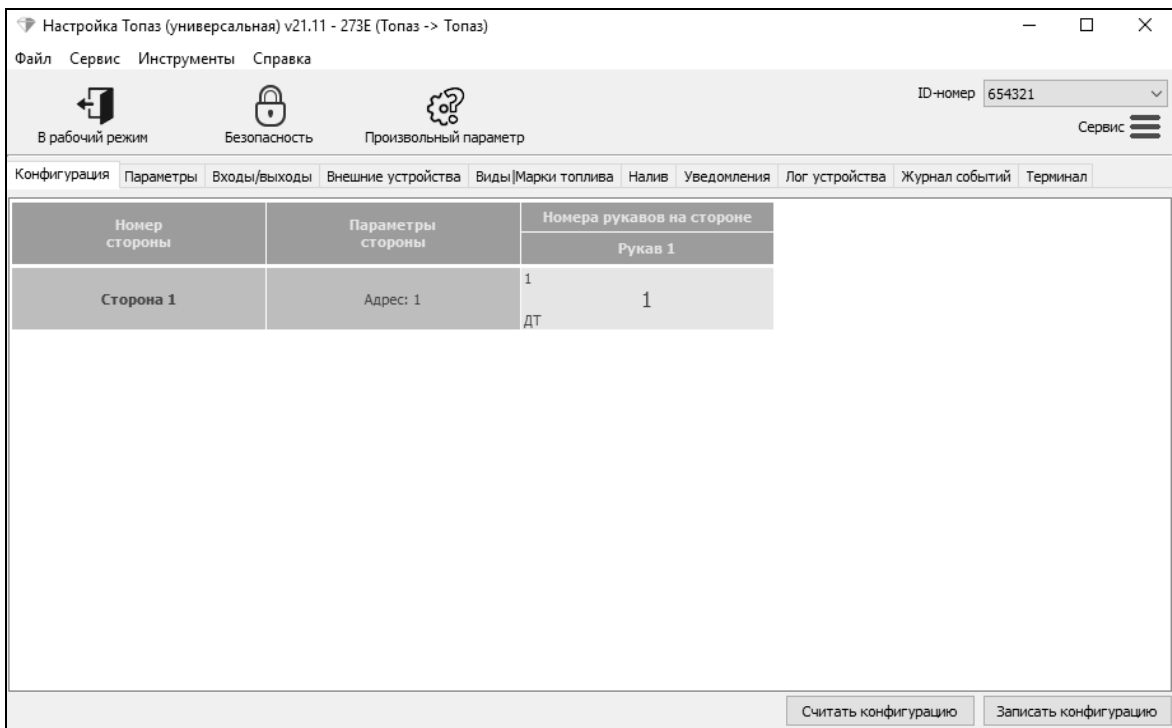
Настройка Топаз (универсальная) v21.11 - 273E (Топаз -> Топаз)

Файл Сервис Инструменты Справка

В рабочий режим

Безопасность

Произвольный параметр

ID-номер 654321

Сервис

Конфигурация Параметры Входы/выходы Внешние устройства Виды|Марки топлива Налив Уведомления Лог устройства Журнал событий Терминал

| Номер стороны | Параметры стороны | Номера рукавов на стороне Рукав 1 |
|---|---|---|
| Сторона 1 | Адрес: 1 | 1 1 ДТ |

Считать конфигурацию

Записать конфигурацию